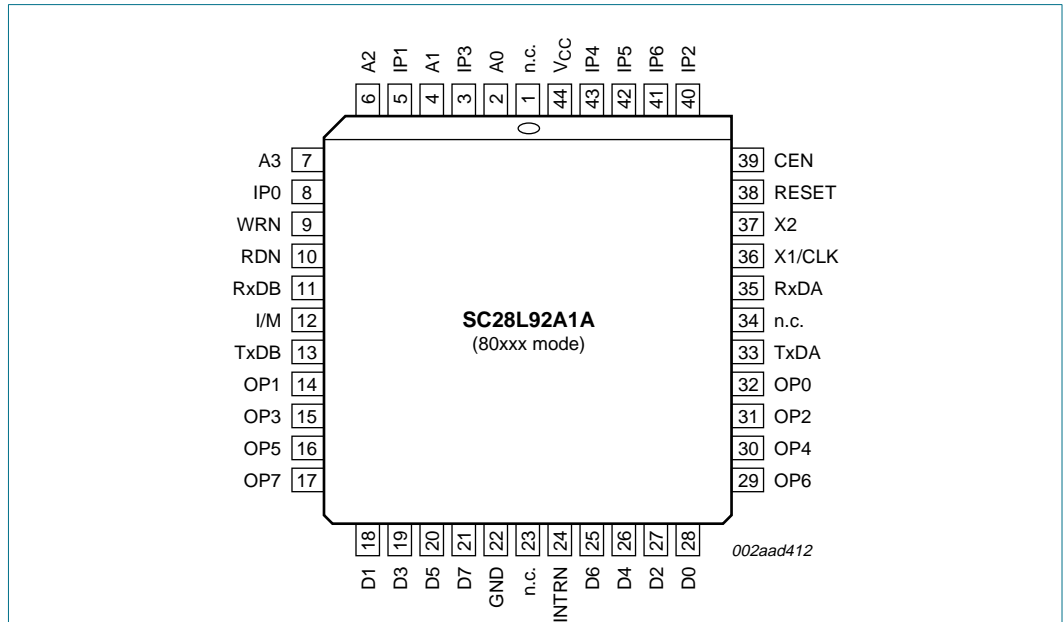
A2 IP1 A1 IP3 A0 n.c. $V_{CC}$ IP4 IP5 IP6 IP2
6 5 4 3 2 1 44 43 42 41 40

A3 7
IP0 8
WRN 9
RDN 10
RxDB 11
I/M 12
TxDB 13
OP1 14
OP3 15
OP5 16
OP7 17

39 CEN
38 RESET
37 X2
36 X1/CLK
35 RxDA
34 n.c.
33 TxDA
32 OP0
31 OP2
30 OP4
29 OP6

**SC28L92A1A**
(80xxx mode)

18 19 20 21 22 23 24 25 26 27 28
D1 D3 D5 D7 GND n.c. INTRN D6 D4 D2 D0

002aad412